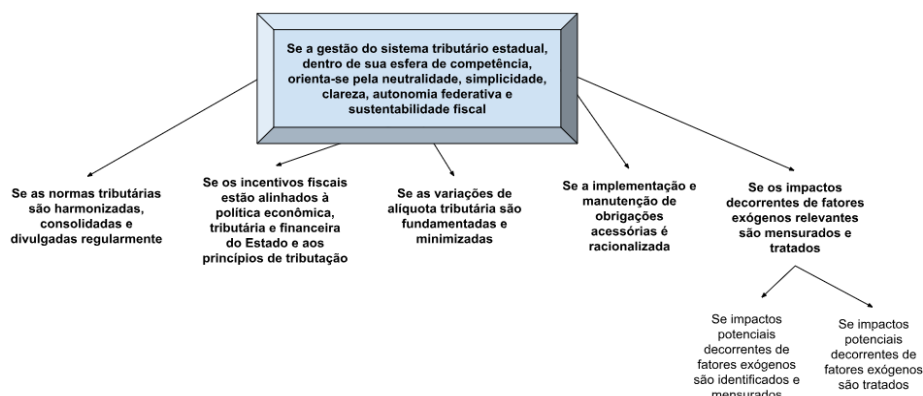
Se a gestão do sistema tributário estadual, dentro de sua esfera de competência, orienta-se pela neutralidade, simplicidade, clareza, autonomia federativa e sustentabilidade fiscal

Se as normas tributárias são harmonizadas, consolidadas e divulgadas regularmente

Se os incentivos fiscais estão alinhados à política econômica, tributária e financeira do Estado e aos princípios de tributação

Se as variações de alíquota tributária são fundamentadas e minimizadas

Se a implementação e manutenção de obrigações acessórias é racionalizada

Se os impactos decorrentes de fatores exógenos relevantes são mensurados e tratados

Se impactos potenciais decorrentes de fatores exógenos são identificados e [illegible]

Se impactos potenciais decorrentes de fatores exógenos são tratados